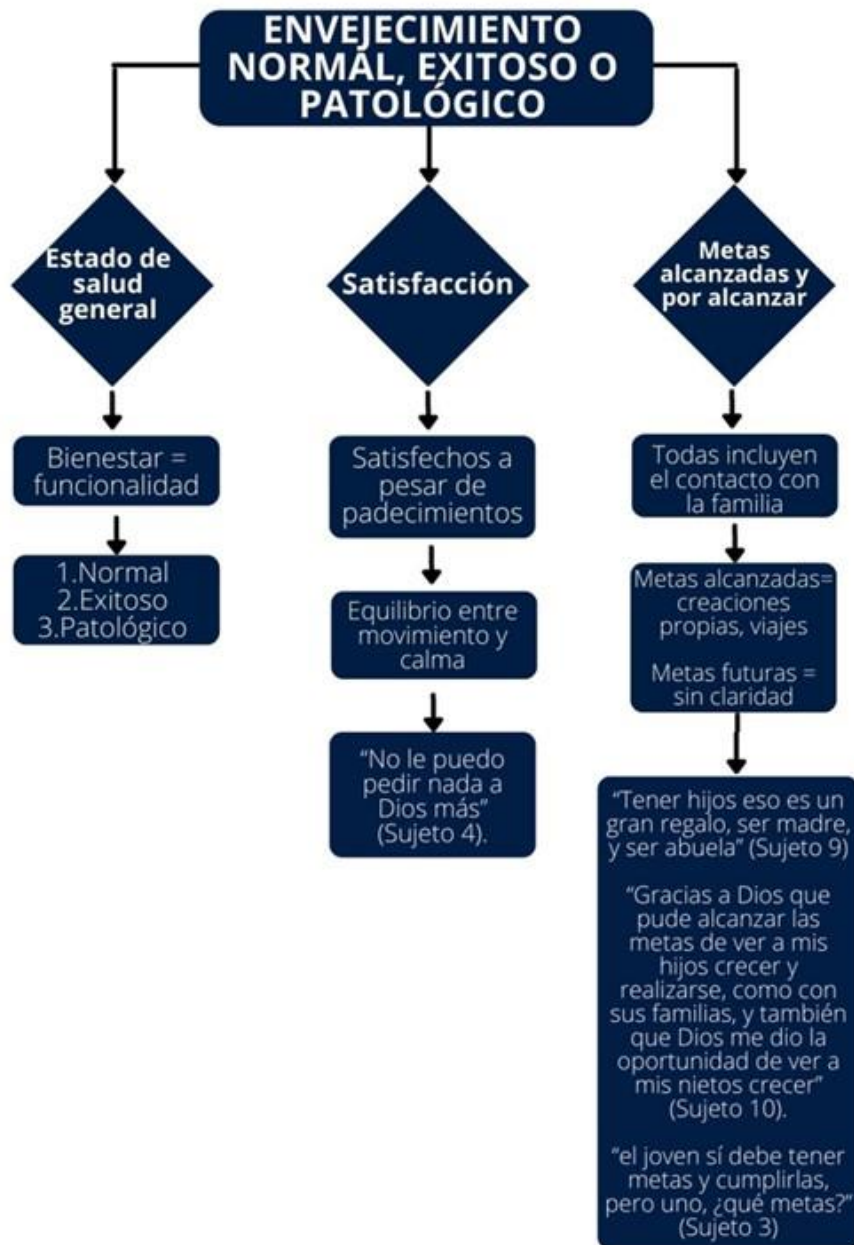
ENVEJECIMIENTO NORMAL, EXITOSO O PATOLÓGICO

Estado de salud general

Bienestar = funcionalidad

1.Normal
2.Exitoso
3.Patológico

Satisfacción

Satisfechos a pesar de padecimientos

Equilibrio entre movimiento y calma

"No le puedo pedir nada a Dios más" (Sujeto 4).

Metas alcanzadas y por alcanzar

Todas incluyen el contacto con la familia

Metas alcanzadas= creaciones propias, viajes

Metas futuras = sin claridad

"Tener hijos eso es un gran regalo, ser madre, y ser abuela" (Sujeto 9)

"Gracias a Dios que pude alcanzar las metas de ver a mis hijos crecer y realizarse, como con sus familias, y también que Dios me dio la oportunidad de ver a mis nietos crecer" (Sujeto 10).

"el joven sí debe tener metas y cumplirlas, pero uno, ¿qué metas?" (Sujeto 3)